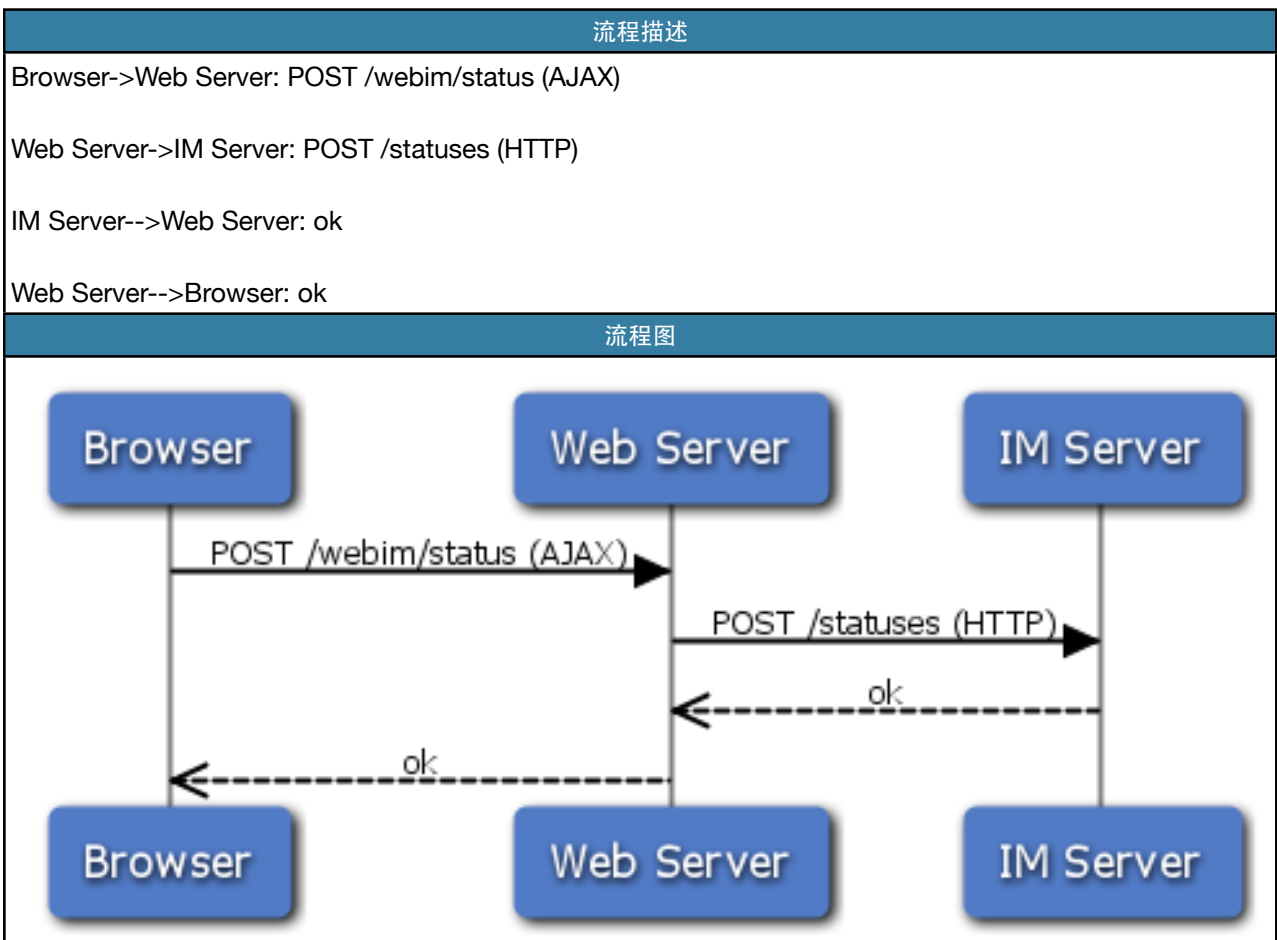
| 流程描述 |
|---|
| Browser->Web Server: POST /webim/status (AJAX)<br><br>Web Server->IM Server: POST /statuses (HTTP)<br><br>IM Server-->Web Server: ok<br><br>Web Server-->Browser: ok |
| 流程图 |

Browser

Web Server

IM Server

POST /webim/status (AJAX)

POST /statuses (HTTP)

ok

ok

Browser

Web Server

IM Server